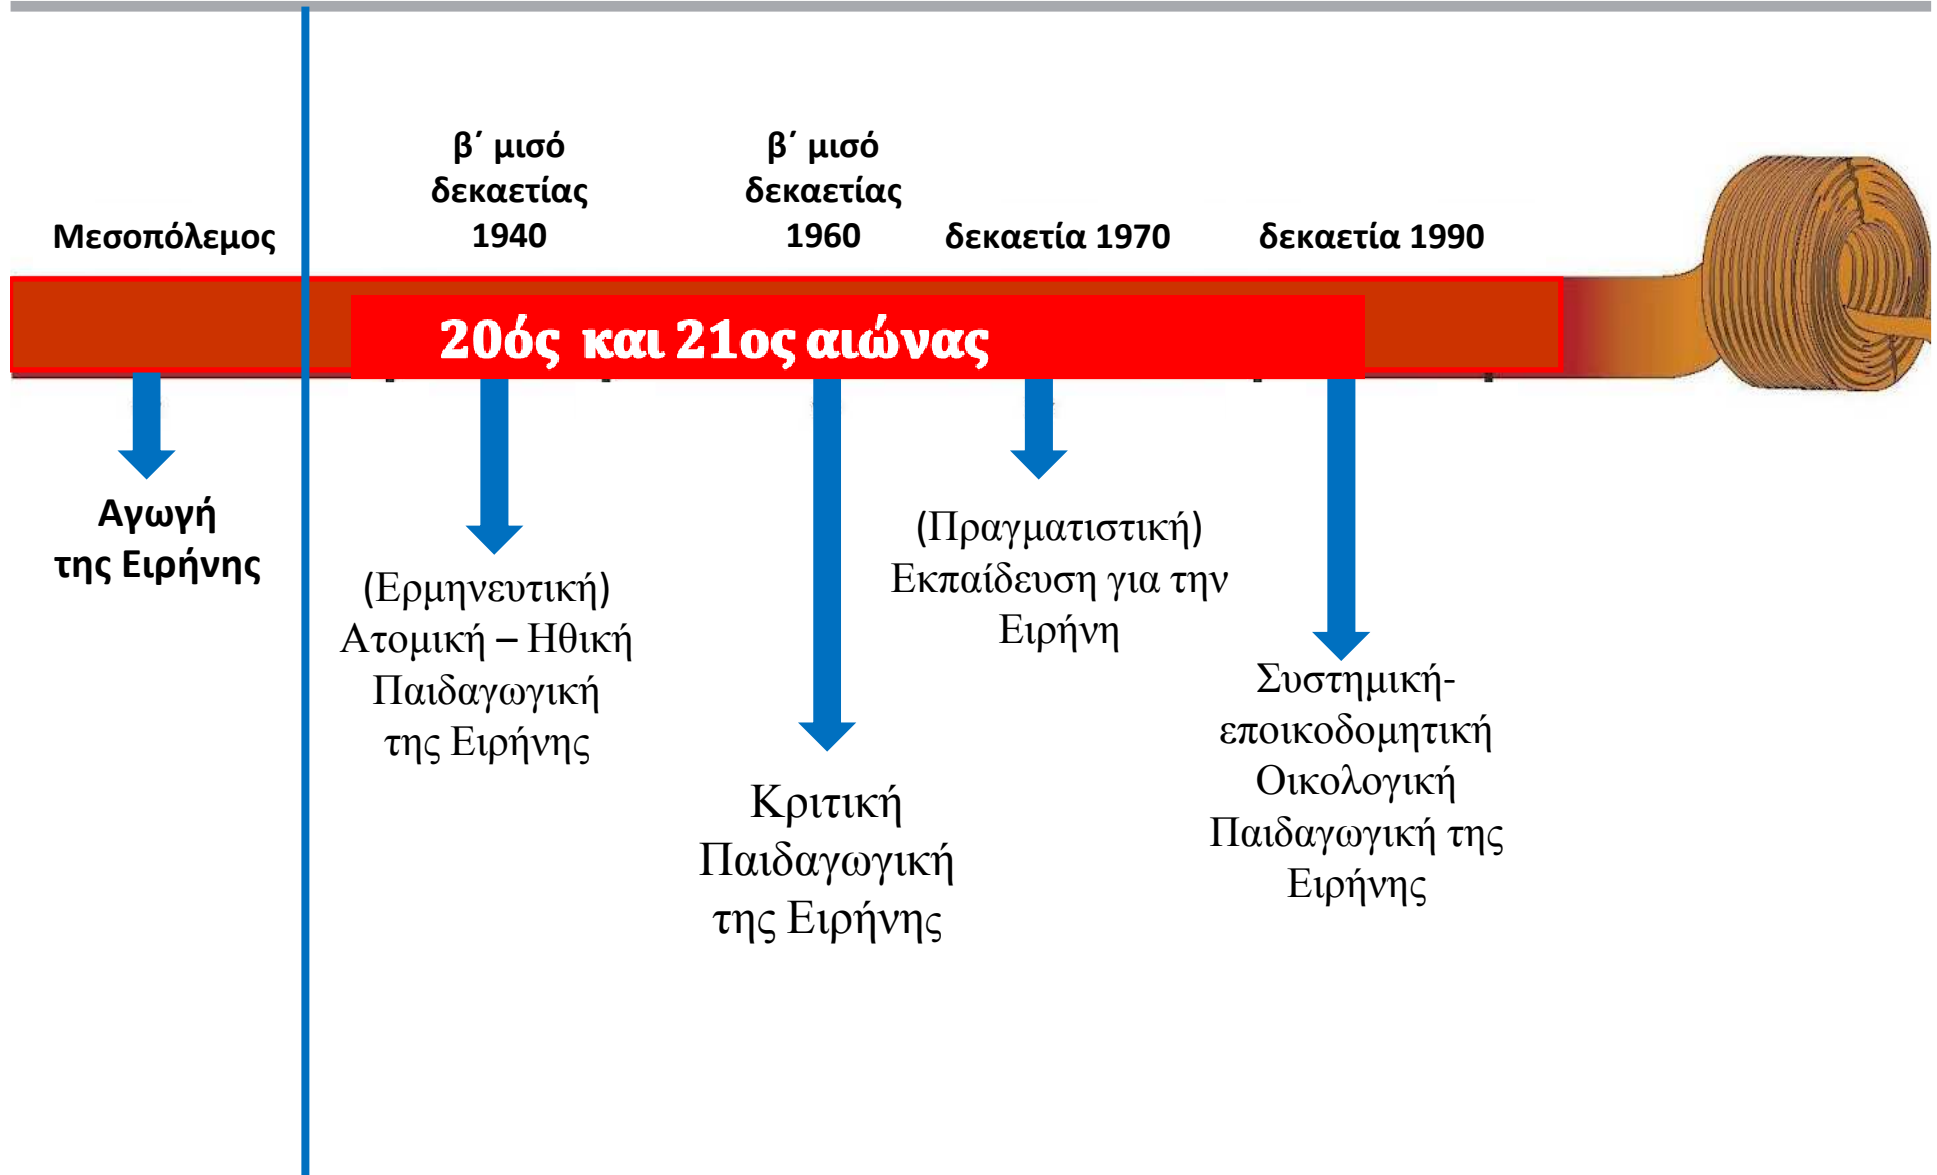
Μεσοπόλεμος

β΄ μισό δεκαετίας 1940

β΄ μισό δεκαετίας 1960

δεκαετία 1970

δεκαετία 1990

20ός και 21ος αιώνας

Αγωγή της Ειρήνης

(Ερμηνευτική) Ατομική – Ηθική Παιδαγωγική της Ειρήνης

Κριτική Παιδαγωγική της Ειρήνης

(Πραγματιστική) Εκπαίδευση για την Ειρήνη

Συστημική-εποικοδομητική Οικολογική Παιδαγωγική της Ειρήνης